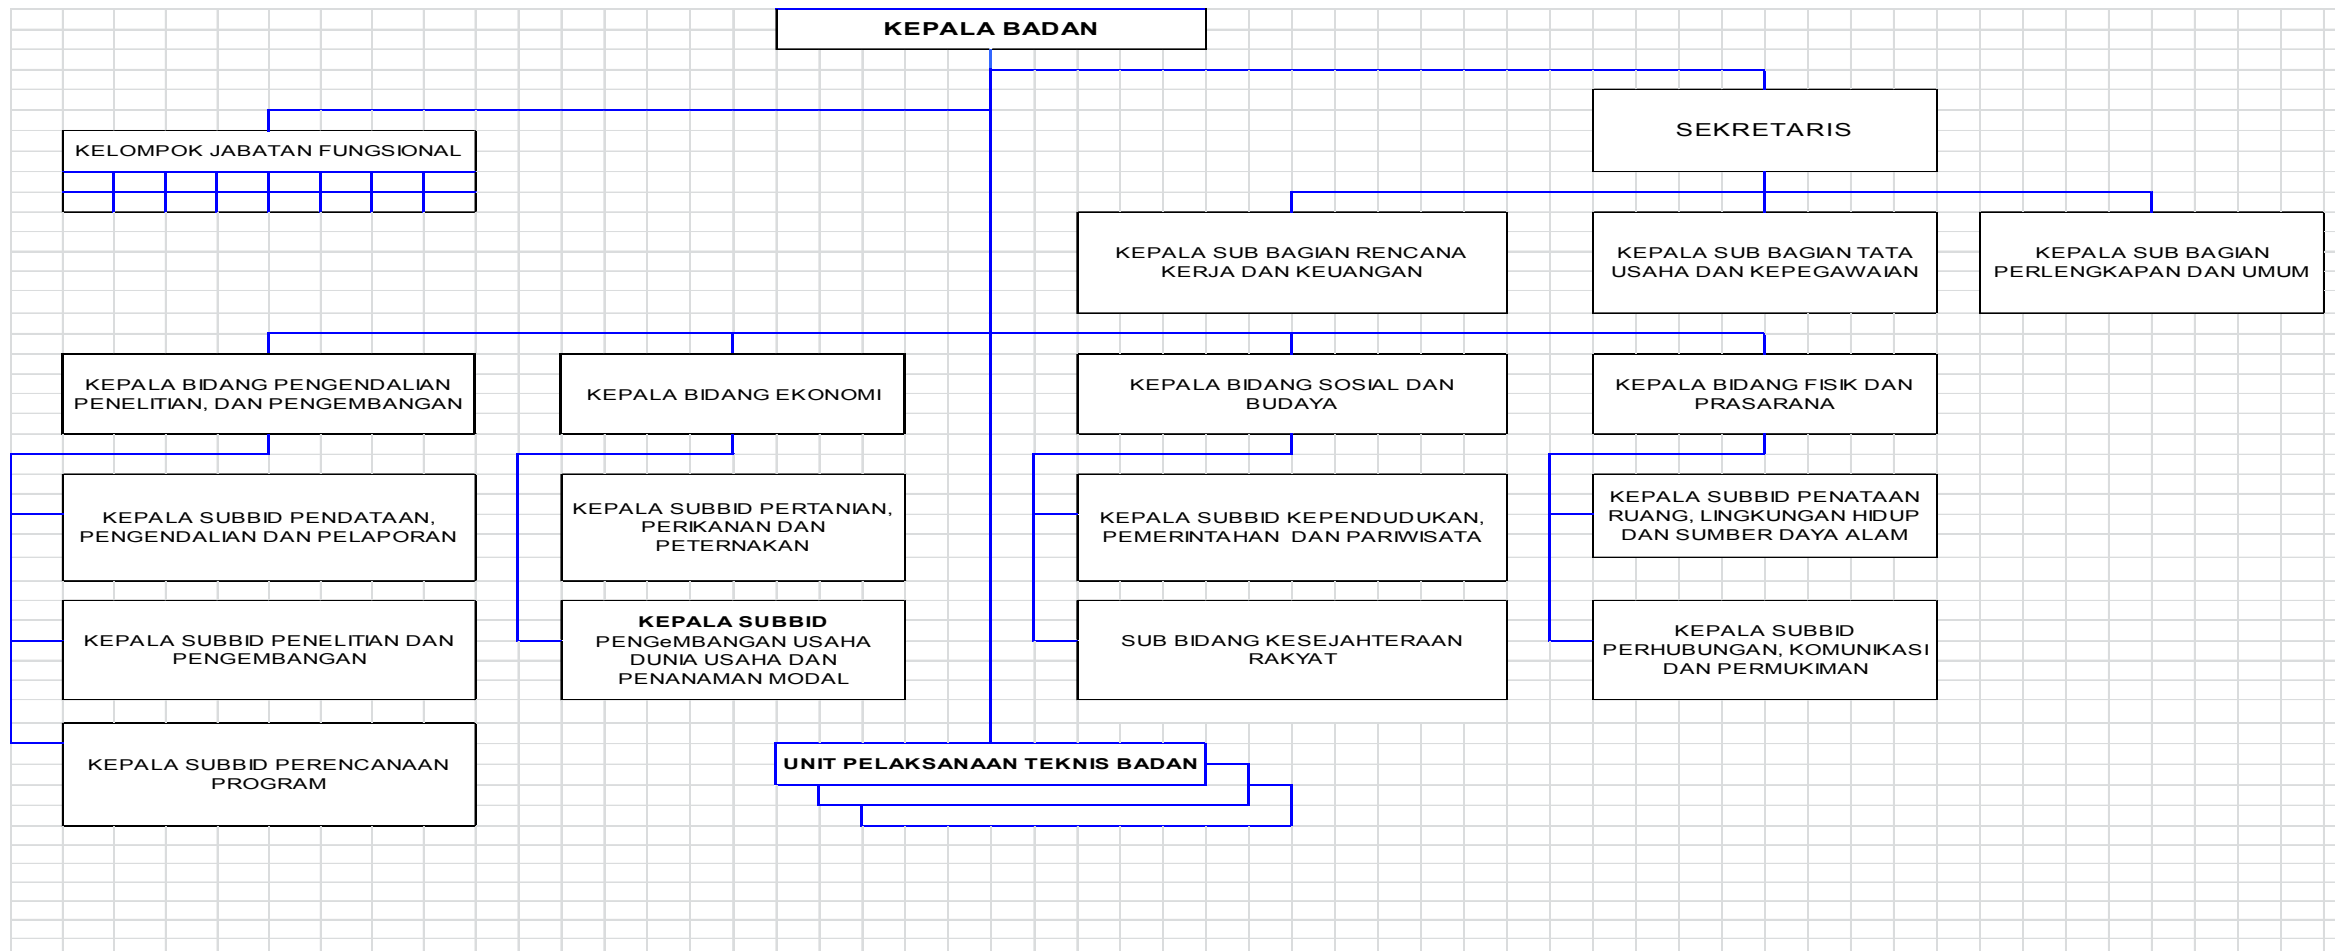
KEPALA BADAN

KELOMPOK JABATAN FUNGSIONAL

SEKRETARIS

KEPALA SUB BAGIAN RENCANA KERJA DAN KEUANGAN

KEPALA SUB BAGIAN TATA USAHA DAN KEPEGAWAIAN

KEPALA SUB BAGIAN PERLENGKAPAN DAN UMUM

KEPALA BIDANG PENGENDALIAN PENELITIAN, DAN PENGEMBANGAN

KEPALA BIDANG EKONOMI

KEPALA BIDANG SOSIAL DAN BUDAYA

KEPALA BIDANG FISIK DAN PRASARANA

KEPALA SUBBID PENDATAAN, PENGENDALIAN DAN PELAPORAN

KEPALA SUBBID PERTANIAN, PERIKANAN DAN PETERNAKAN

KEPALA SUBBID KEPENDUDUKAN, PEMERINTAHAN DAN PARIWISATA

KEPALA SUBBID PENATAAN RUANG, LINGKUNGAN HIDUP DAN SUMBER DAYA ALAM

KEPALA SUBBID PENELITIAN DAN PENGEMBANGAN

KEPALA SUBBID PENGeMBANGAN USAHA DUNIA USAHA DAN PENANAMAN MODAL

SUB BIDANG KESEJAHTERAAN RAKYAT

KEPALA SUBBID PERHUBUNGAN, KOMUNIKASI DAN PERMUKIMAN

KEPALA SUBBID PERENCANAAN PROGRAM

UNIT PELAKSANAAN TEKNIS BADAN